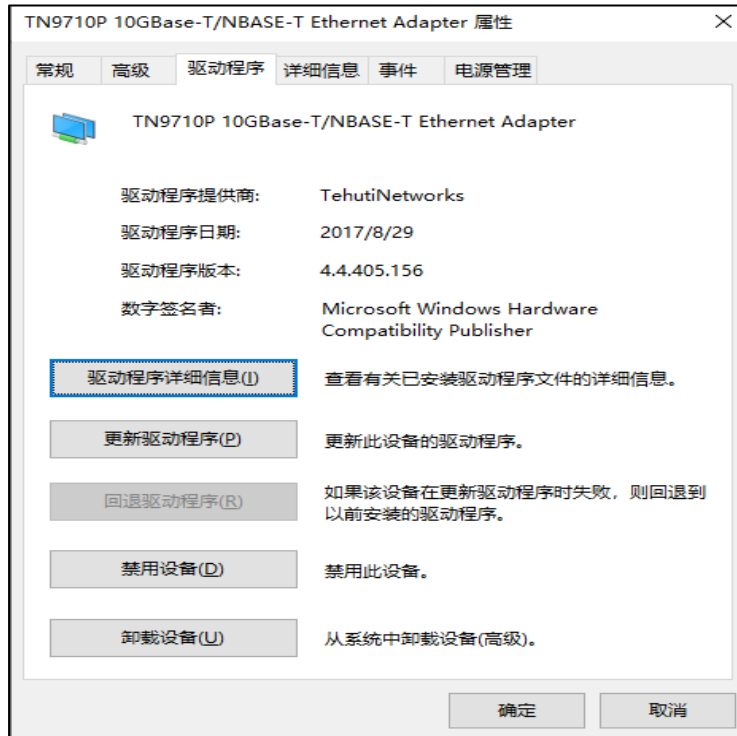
TN9710P 10GBase-T/NBASE-T Ethernet Adapter 属性

×

常规 高级 驱动程序 详细信息 事件 电源管理

TN9710P 10GBase-T/NBASE-T Ethernet Adapter

驱动程序提供商: TehutiNetworks

驱动程序日期: 2017/8/29

驱动程序版本: 4.4.405.156

数字签名者: Microsoft Windows Hardware Compatibility Publisher

驱动程序详细信息(I) 查看有关已安装驱动程序文件的详细信息。

更新驱动程序(P) 更新此设备的驱动程序。

回退驱动程序(R) 如果该设备在更新驱动程序时失败，则回退到以前安装的驱动程序。

禁用设备(D) 禁用此设备。

卸载设备(U) 从系统中卸载设备(高级)。

确定 取消